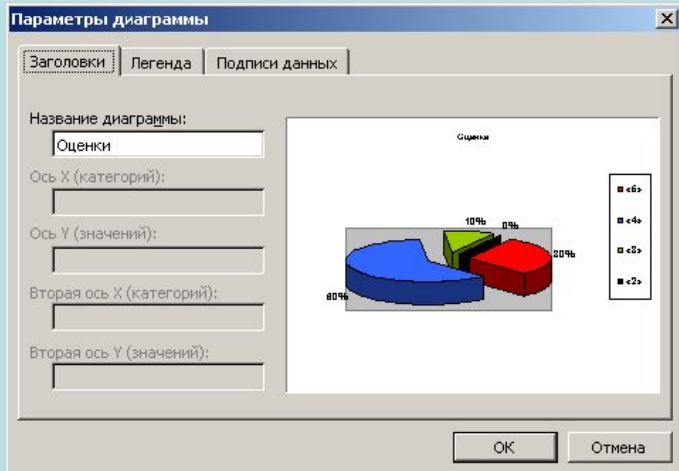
Параметры диаграммы

Заголовки | Легенда | Подписи данных

Название диаграммы:
Оценки

Ось X (категорий):

Ось Y (значений):

Вторая ось X (категорий):

Вторая ось Y (значений):

Оценки

10%
0%
20%
60%

«5»
«4»
«3»
«2»

OK
Отмена